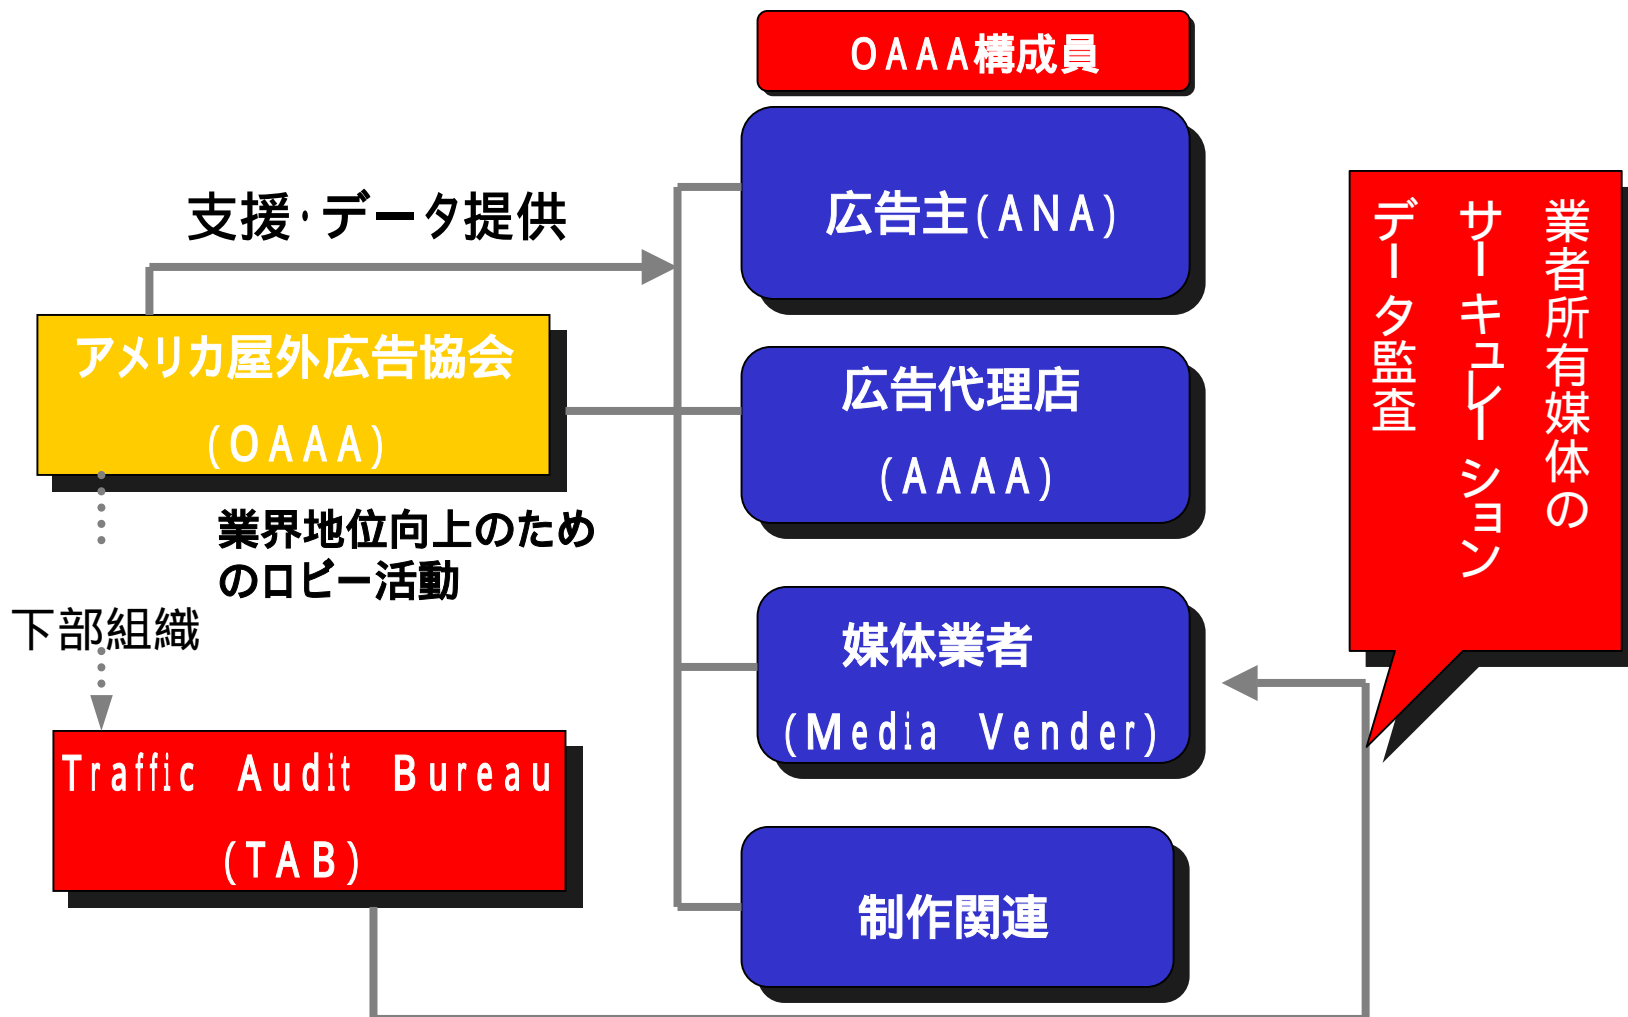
OAAA構成員

支援･データ提供

広告主(ANA)

アメリカ屋外広告協会
(OAAA)

広告代理店
(AAAA)

業界地位向上のための
ロビー活動

下部組織

媒体業者
(Media Vender)

Traffic Audit Bureau
(TAB)

制作関連

業者所有媒体の
サーキュレーション
データ監査